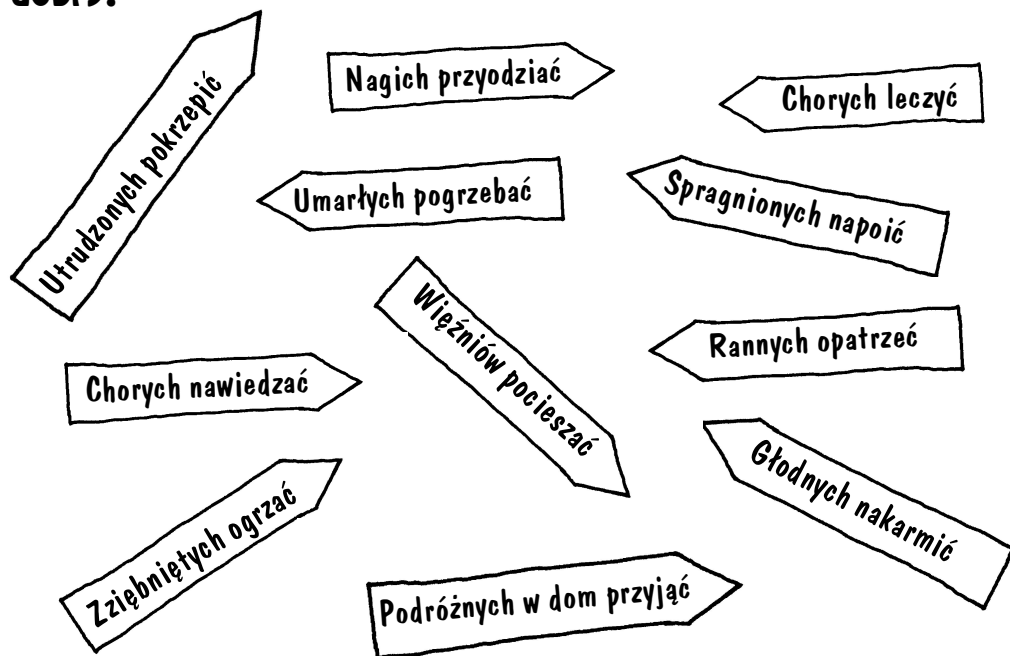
Utrudzonych pokrzepić

Nagich przyodziać

Chorych leczyć

Umarłych pogrzebać

Spragnionych napoić

Więźniów pocieszać

Rannych opatrzeć

Chorych nawiedzać

Głodnych nakarmić

Zziębniętych ogrzać

Podróżnych w dom przyjąć